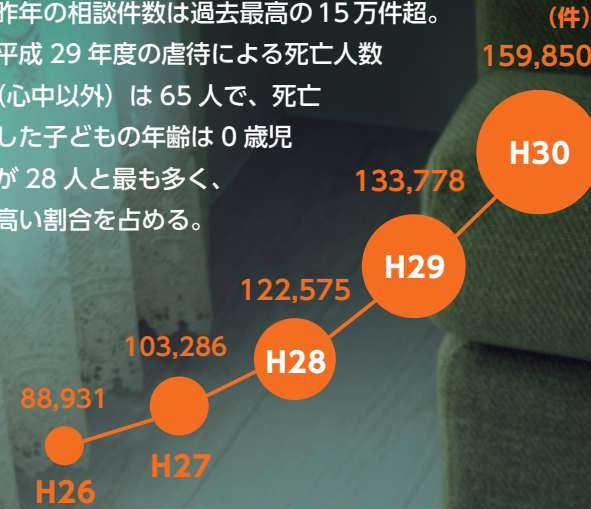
作年の相談件数は過去最高の 15 万件超。平成 29 年度の虐待による死亡人数（心中以外）は 65 人で、死亡した子どもの年齢は 0 歳児が 28 人と最も多く、高い割合を占める。

（件）
159,850
H30
133,778
H29
122,575
H28
103,286
H27
88,931
H26